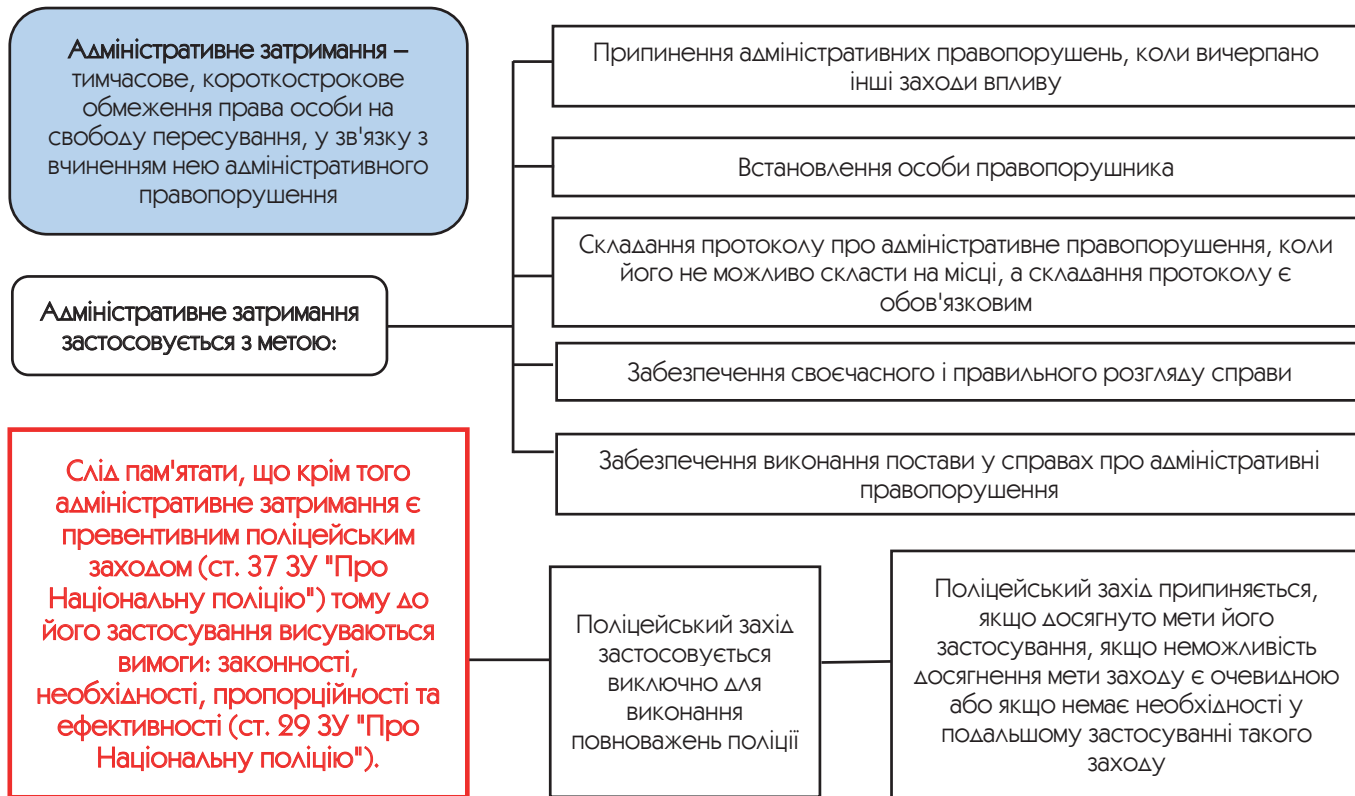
Адміністративне затримання – тимчасове, короткострокове обмеження права особи на свободу пересування, у зв'язку з вчиненням нею адміністративного правопорушення

Адміністративне затримання застосовується з метою:

Припинення адміністративних правопорушень, коли вичерпано інші заходи впливу

Встановлення особи правопорушника

Складання протоколу про адміністративне правопорушення, коли його не можливо скласти на місці, а складання протоколу є обов'язковим

Забезпечення своєчасного і правильного розгляду справи

Забезпечення виконання постави у справах про адміністративні правопорушення

Слід пам'ятати, що крім того адміністративне затримання є превентивним поліцейським заходом (ст. 37 ЗУ "Про Національну поліцію") тому до його застосування висуваються вимоги: законності, необхідності, пропорційності та ефективності (ст. 29 ЗУ "Про Національну поліцію").

Поліцейський захід застосовується виключно для виконання повноважень поліції

Поліцейський захід припиняється, якщо досягнуто мети його застосування, якщо неможливість досягнення мети заходу є очевидною або якщо немає необхідності у подальшому застосуванні такого заходу